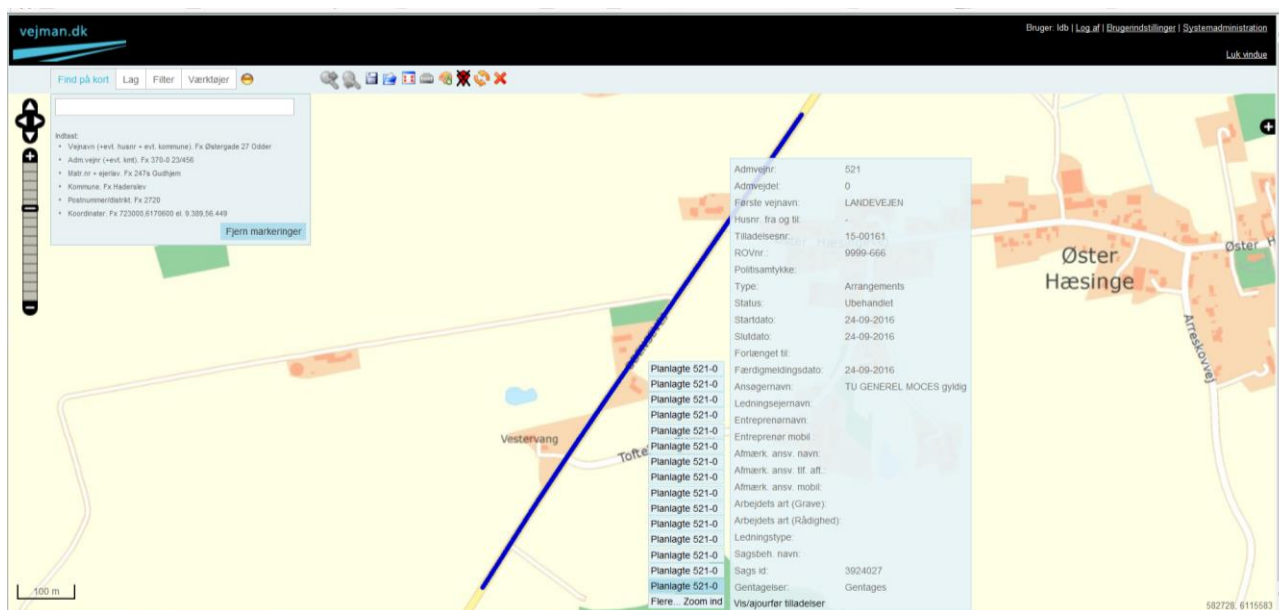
vejman.dk

Bruger: ldb | Log af | Brugerindstillinger | Systemadministration

Luk vindue

Find på kort | Lag | Filter | Værktøjer

Indtast:
- Vejnavn (+evt. husnr + evt. kommune). Fx Østergade 27 Odder
- Adm.vejnr (+evt. km). Fx 370-0 23/456
- Matr.nr + ejerlav. Fx 247a Gudhjem
- Kommune. Fx Haderslev
- Postnummer/distrikt. Fx 2720
- Koordinater. Fx 723000,6170600 el. 9.389,56.449

Fjern markeringer

| | |
|---|---|
| Admvejnr: | 521 |
| Admvejdel: | 0 |
| Første vejnavn: | LANDEVEJEN |
| Husnr. fra og til: | - |
| Tilladelsesnr.: | 15-00161 |
| ROVnr.: | 9999-666 |
| Politisamtykke: | |
| Type: | Arrangements |
| Status: | Ubehandlet |
| Startdato: | 24-09-2016 |
| Slutdato: | 24-09-2016 |
| Forlænget til: | |
| Færdigmeldingsdato: | 24-09-2016 |
| Ansøgernavn: | TU GENEREL MOCES gyldig |
| Ledningsejernavn: | |
| Entreprenørnavn: | |
| Entreprenør mobil: | |
| Afmærk. ansv. navn: | |
| Afmærk. ansv. tlf. aft.: | |
| Afmærk. ansv. mobil: | |
| Arbejdets art (Grave): | |
| Arbejdets art (Rådighed): | |
| Ledningstype: | |
| Sagsbeh. navn: | |
| Sags id: | 3924027 |
| Gentagelser: | Gentages |

Vis/ajourfør tilladelser

Planlagte 521-0
Planlagte 521-0
Planlagte 521-0
Planlagte 521-0
Planlagte 521-0
Planlagte 521-0
Planlagte 521-0
Planlagte 521-0
Planlagte 521-0
Planlagte 521-0
Planlagte 521-0
Planlagte 521-0
Planlagte 521-0
Planlagte 521-0
Planlagte 521-0
Flere... Zoom ind

Øster Hæsinge
Øster H
Arreskovvej
Vestervang
Tofte
100 m
582728, 6115583